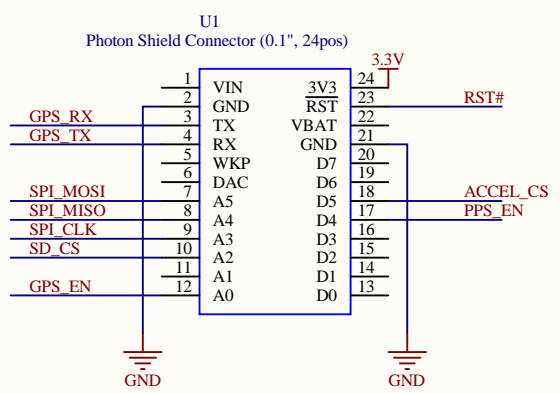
U1
Photon Shield Connector (0.1", 24pos)

3.3V

| Pin | Left | Right | Pin |
|---|---|---|---|
| 1 | VIN | 3V3 | 24 |
| 2 | GND | RST | 23 |
| 3 | TX | VBAT | 22 |
| 4 | RX | GND | 21 |
| 5 | WKP | D7 | 20 |
| 6 | DAC | D6 | 19 |
| 7 | A5 | D5 | 18 |
| 8 | A4 | D4 | 17 |
| 9 | A3 | D3 | 16 |
| 10 | A2 | D2 | 15 |
| 11 | A1 | D1 | 14 |
| 12 | A0 | D0 | 13 |

GPS_RX
GPS_TX
SPI_MOSI
SPI_MISO
SPI_CLK
SD_CS
GPS_EN
RST#
ACCEL_CS
PPS_EN
GND
GND